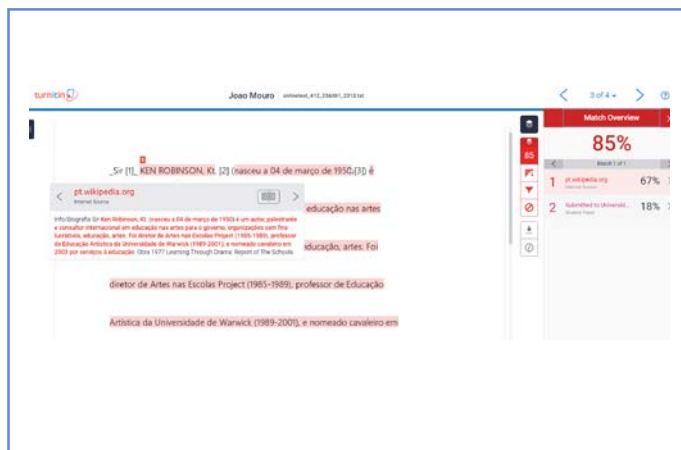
turnitin

Joao Mouro untitled_412_256991_2313.txt

3 of 4

Match Overview

85%

Match 1 of 1

1 pt.wikipedia.org Internet Source 67%

2 Submitted to Universid... Student Paper 18%

85

1

_Sir [1]_ KEN ROBINSON, Kt. [2] (nasceu a 04 de março de 1950,[3]) é

pt.wikipedia.org
Internet Source

Info/Biografia Sir Ken Robinson, Kt. (nasceu a 04 de março de 1950) é um autor, palestrante e consultor internacional em educação nas artes para o governo, organizações sem fins lucrativos, educação, artes. Foi diretor de Artes nas Escolas Project (1985-1989), professor de Educação Artística da Universidade de Warwick (1989-2001), e nomeado cavaleiro em 2003 por serviços à educação. Obra 1977 Learning Through Drama: Report of The Schools

educação nas artes

educação, artes. Foi

diretor de Artes nas Escolas Project (1985-1989), professor de Educação

Artística da Universidade de Warwick (1989-2001), e nomeado cavaleiro em